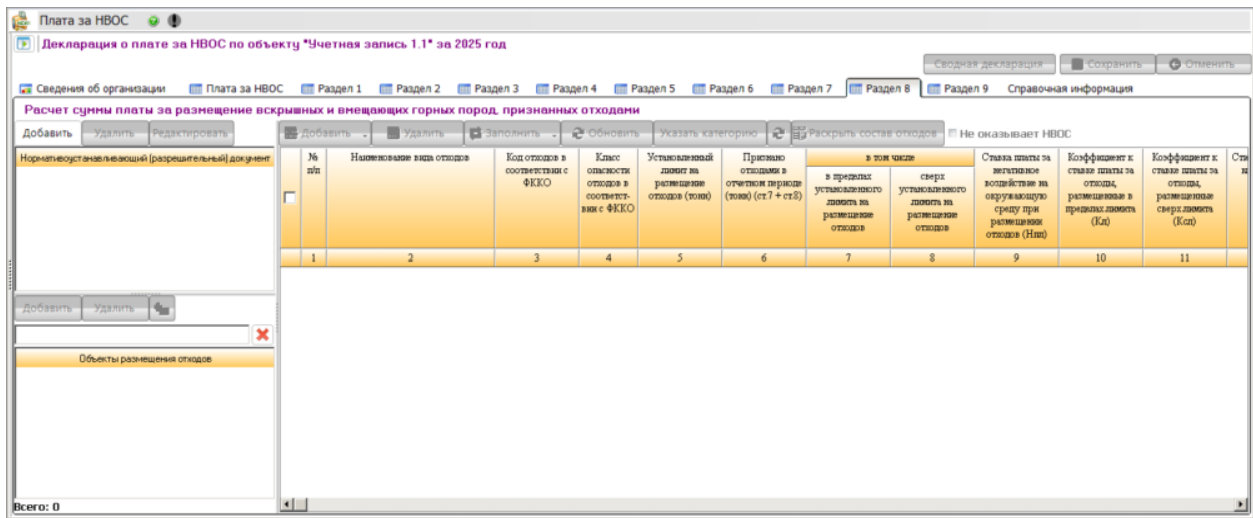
Плата за НВОС

Декларация о плате за НВОС по объекту "Учетная запись 1.1" за 2025 год

Сводная декларация | Сохранить | Отменить

Сведения об организации | Плата за НВОС | Раздел 1 | Раздел 2 | Раздел 3 | Раздел 4 | Раздел 5 | Раздел 6 | Раздел 7 | Раздел 8 | Раздел 9 | Справочная информация

Расчет суммы платы за размещение вскрышных и вмещающих горных пород, признанных отходами

Добавить | Удалить | Редактировать

Нормативоустанавливающий (разрешительный) документ

Добавить | Удалить

Объекты размещения отходов

Всего: 0

Добавить | Удалить | Заполнить | Обновить | Указать категорию | Раскрыть состав отходов | Не оказывает НВОС

| | № п/п | Наименование вида отходов | Код отходов в соответствии с ФККО | Класс опасности отходов в соответствии с ФККО | Установленный лимит на размещение отходов (тонн) | Признано отходами в отчетном периоде (тонн) (ст.7 + ст.8) | в том числе: в пределах установленного лимита на размещение отходов | в том числе: сверх установленного лимита на размещение отходов | Ставка платы за негативное воздействие на окружающую среду при размещении отходов (Нпл) | Коэффициент к ставке платы за отходы, размещенные в пределах лимита (Кл) | Коэффициент к ставке платы за отходы, размещенные сверх лимита (Ксл) | Ст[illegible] |
|---|---|---|---|---|---|---|---|---|---|---|---|---|
| | 1 | 2 | 3 | 4 | 5 | 6 | 7 | 8 | 9 | 10 | 11 | |